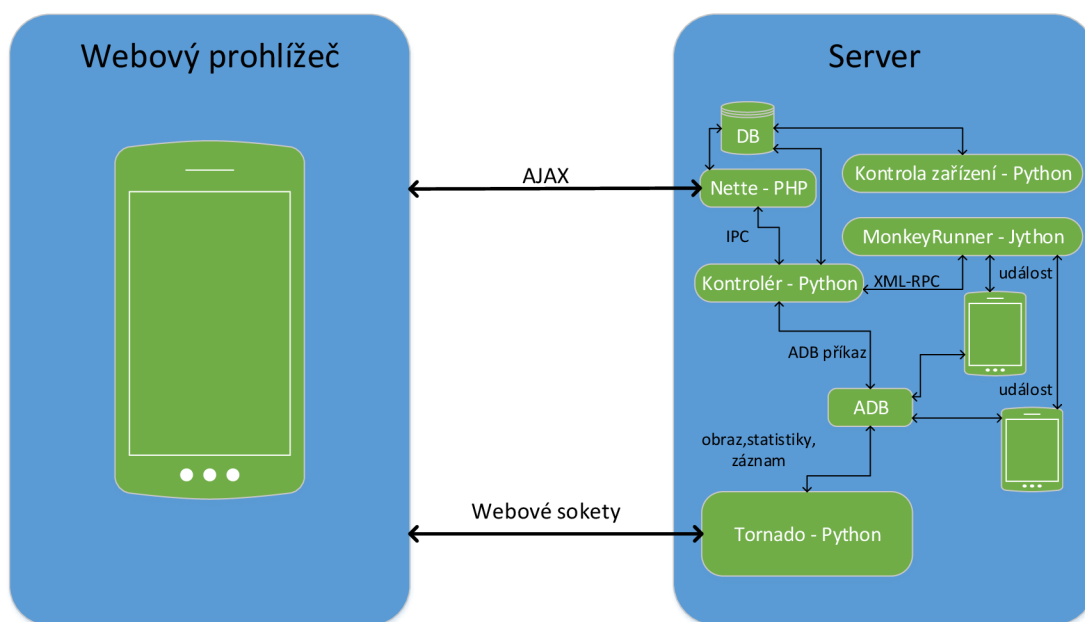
Webový prohlížeč

Server

DB

Kontrola zařízení - Python

AJAX

Nette - PHP

IPC

MonkeyRunner - Jython

Kontrolér - Python

XML-RPC

událost

ADB příkaz

událost

ADB

obraz,statistiky, záznam

Webové sokety

Tornado - Python